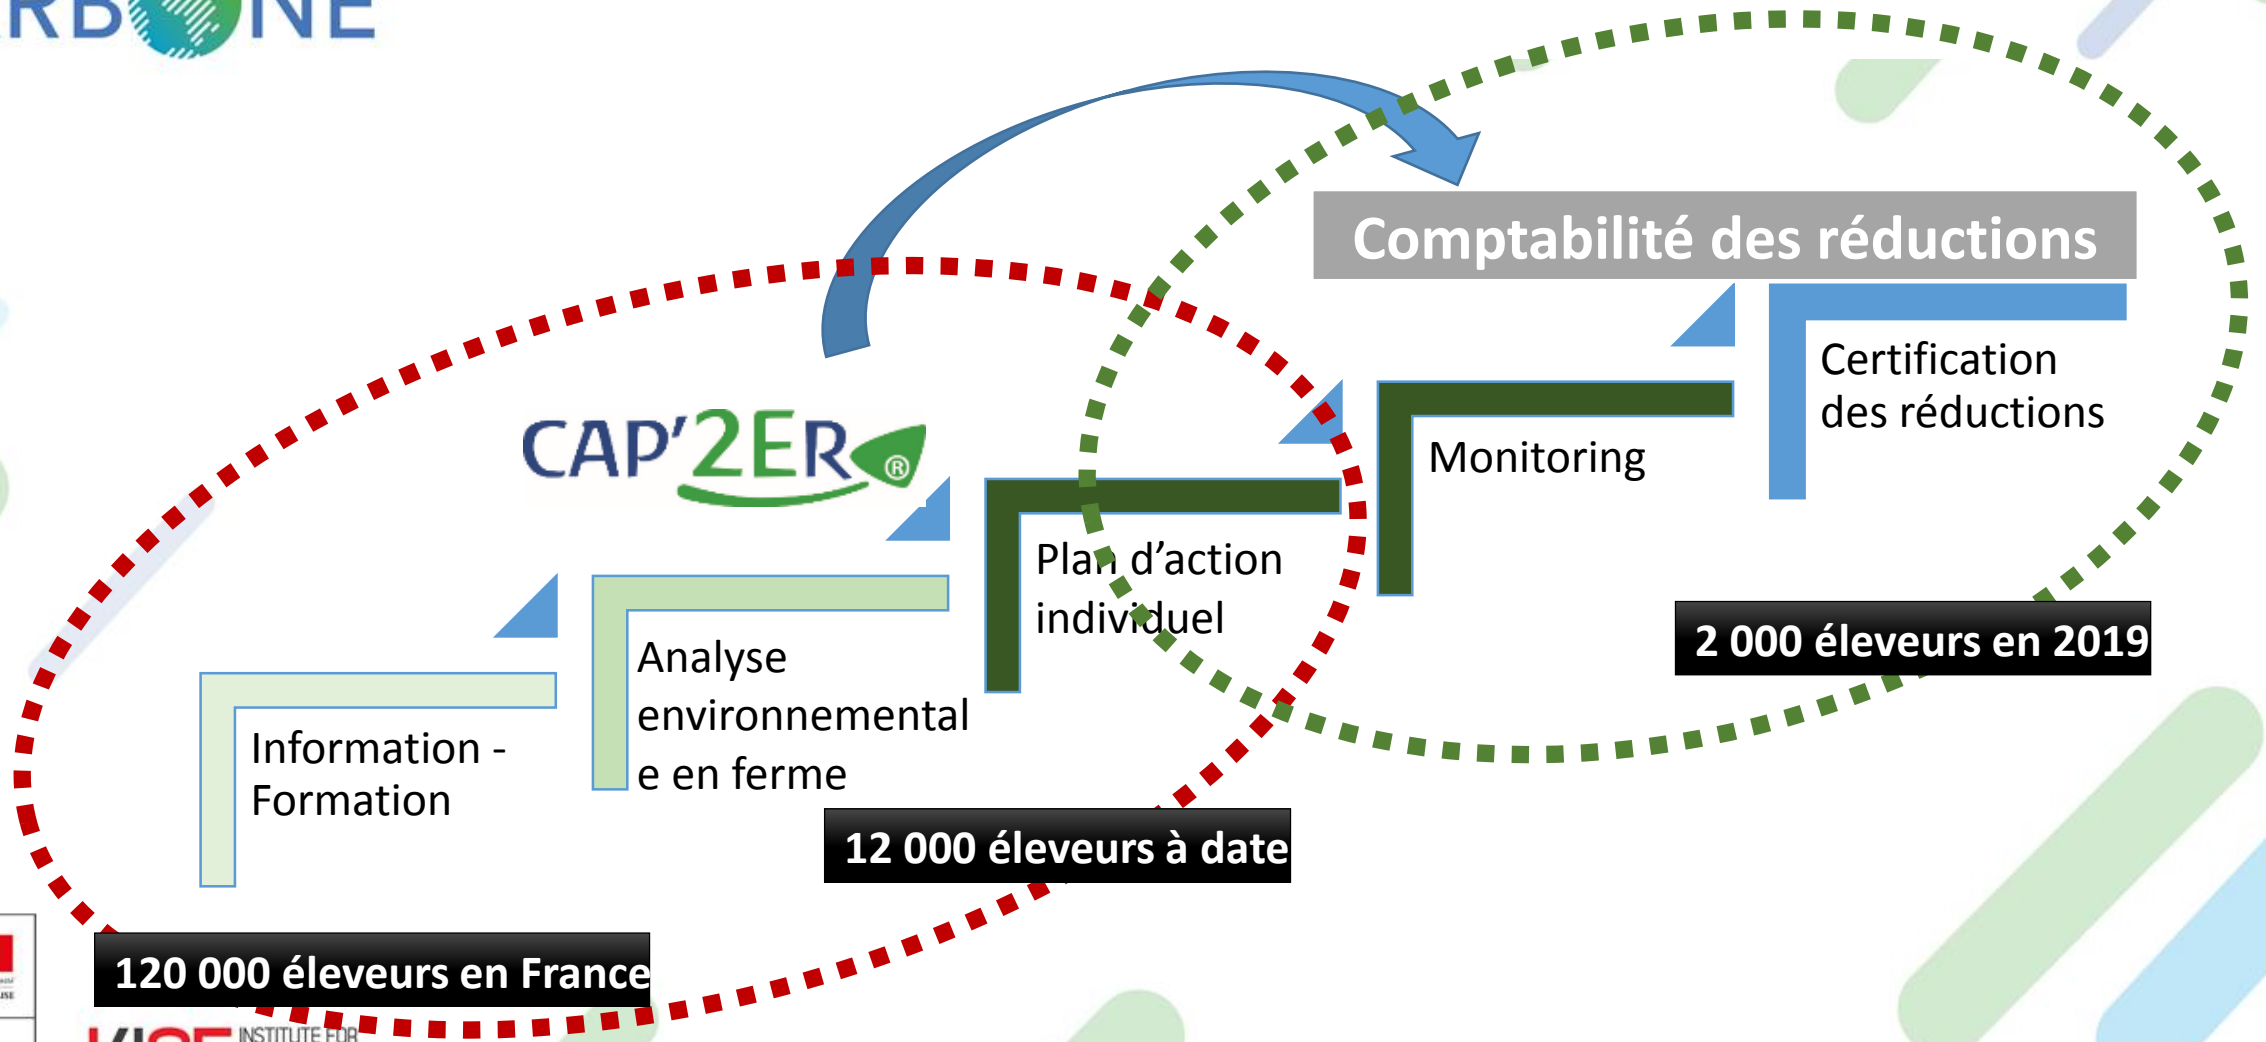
RB NE

Comptabilité des réductions

CAP'2ER®

Certification des réductions

Monitoring

Plan d'action individuel

Analyse environnementale en ferme

Information - Formation

2 000 éleveurs en 2019

12 000 éleveurs à date

120 000 éleveurs en France

INSTITUTE FOR